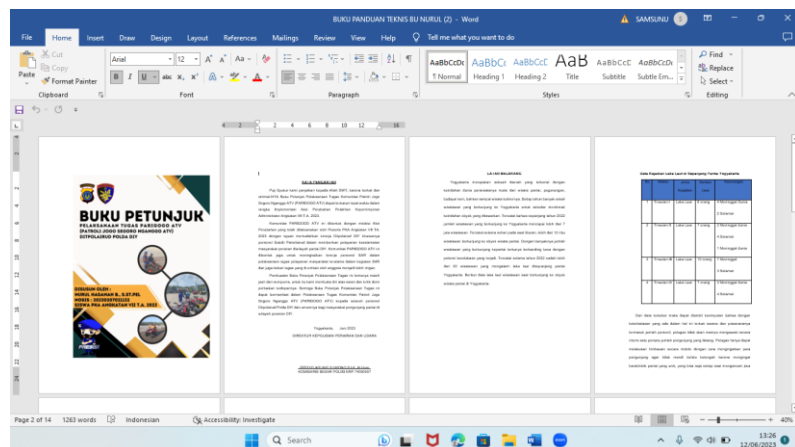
BUKU PANDUAN TEKNIS BU NURUL (2) - Word

SAMSUNU

File Home Insert Draw Design Layout References Mailings Review View Help Tell me what you want to do

Cut
Copy
Paste
Format Painter
Clipboard

Arial 12
Font

Paragraph

AaBbCcDc ¶ Normal
AaBbCc Heading 1
AaBbCcC Heading 2
AaB Title
AaBbCcC Subtitle
AaBbCcDc Subtle Em...
Styles

Find
Replace
Select
Editing

BUKU PETUNJUK

PELAKSANAAN TUGAS PARIDOGO ATV (PATROLI JOGO SEGORO NGANDOG ATV) DITPOLAIRUD POLDA DIY

DISUSUN OLEH :
NURUL MUDAYAH S., S.ST.PEL

KATA PENGANTAR

LATAR BELAKANG

Data Kejadian Laka Laut di Wilayah Pantai Yogyakarta

Yogyakarta Juni 2023

Page 2 of 14 1263 words Indonesian Accessibility: Investigate

Search

13:26 12/06/2023